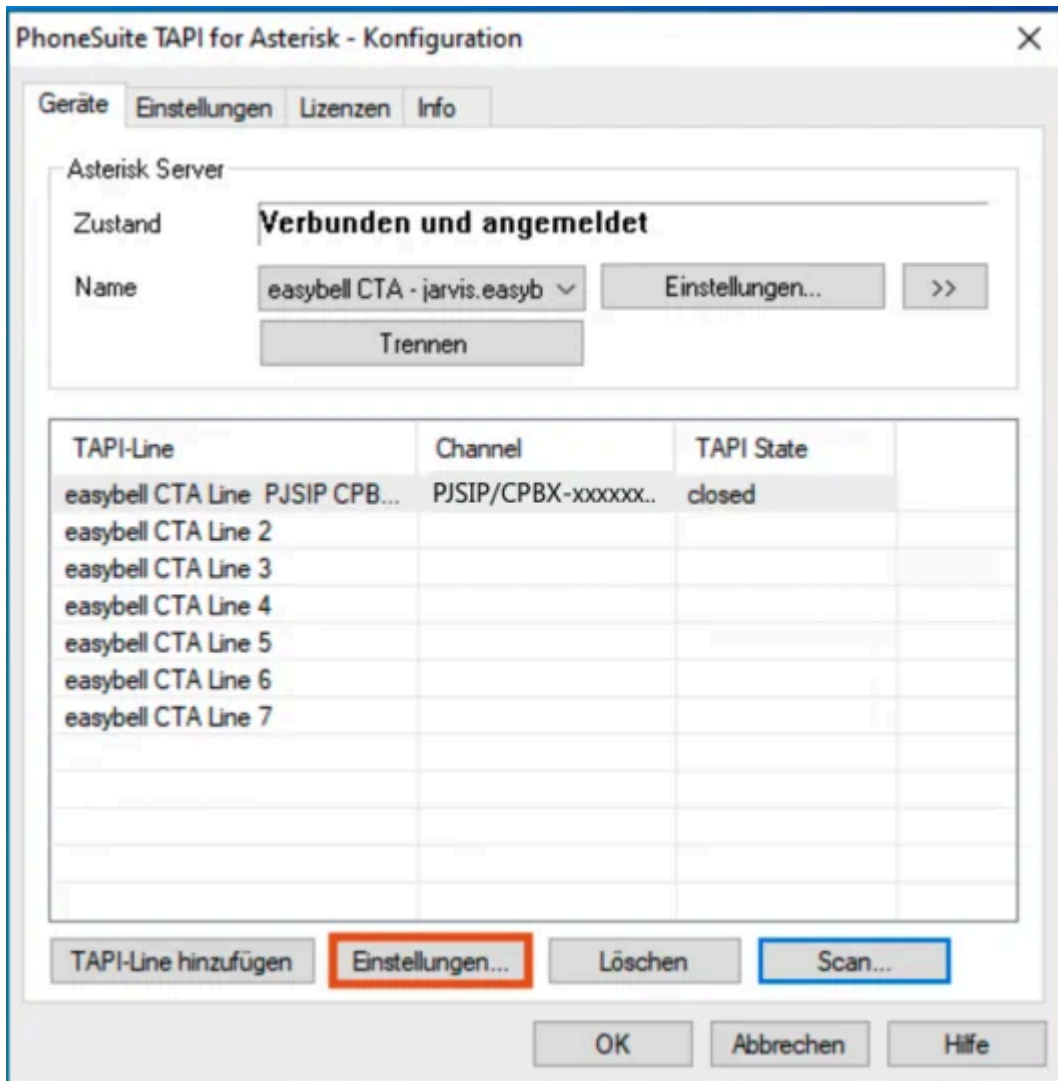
PhoneSuite TAPI for Asterisk - Konfiguration

Geräte | Einstellungen | Lizenzen | Info

Asterisk Server

Zustand **Verbunden und angemeldet**

Name easybell CTA - jarvis.easyb | Einstellungen... | >>

Trennen

| TAPI-Line | Channel | TAPI State |
|---|---|---|
| easybell CTA Line PJSIP CPB... | PJSIP/CPBX-xxxxxx.. | closed |
| easybell CTA Line 2 | | |
| easybell CTA Line 3 | | |
| easybell CTA Line 4 | | |
| easybell CTA Line 5 | | |
| easybell CTA Line 6 | | |
| easybell CTA Line 7 | | |

TAPI-Line hinzufügen | Einstellungen... | Löschen | Scan...

OK | Abbrechen | Hilfe